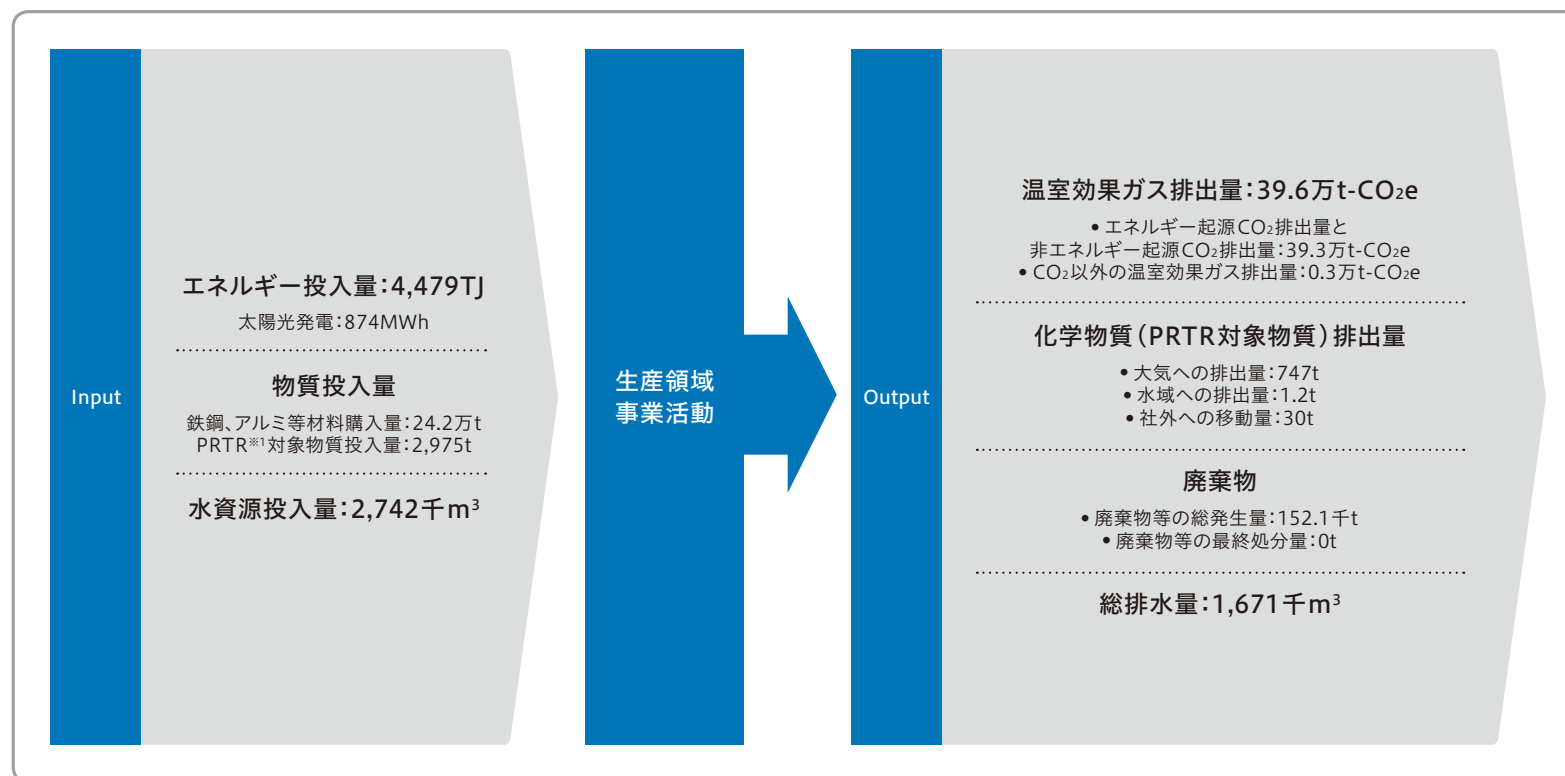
Input

エネルギー投入量：4,479TJ
太陽光発電：874MWh

物質投入量
鉄鋼、アルミ等材料購入量：24.2万t
PRTR※1対象物質投入量：2,975t

水資源投入量：2,742千$m^3$

生産領域
事業活動

Output

温室効果ガス排出量：39.6万t-$CO_2$e
• エネルギー起源$CO_2$排出量と非エネルギー起源$CO_2$排出量：39.3万t-$CO_2$e
• $CO_2$以外の温室効果ガス排出量：0.3万t-$CO_2$e

化学物質（PRTR対象物質）排出量
• 大気への排出量：747t
• 水域への排出量：1.2t
• 社外への移動量：30t

廃棄物
• 廃棄物等の総発生量：152.1千t
• 廃棄物等の最終処分量：0t

総排水量：1,671千$m^3$